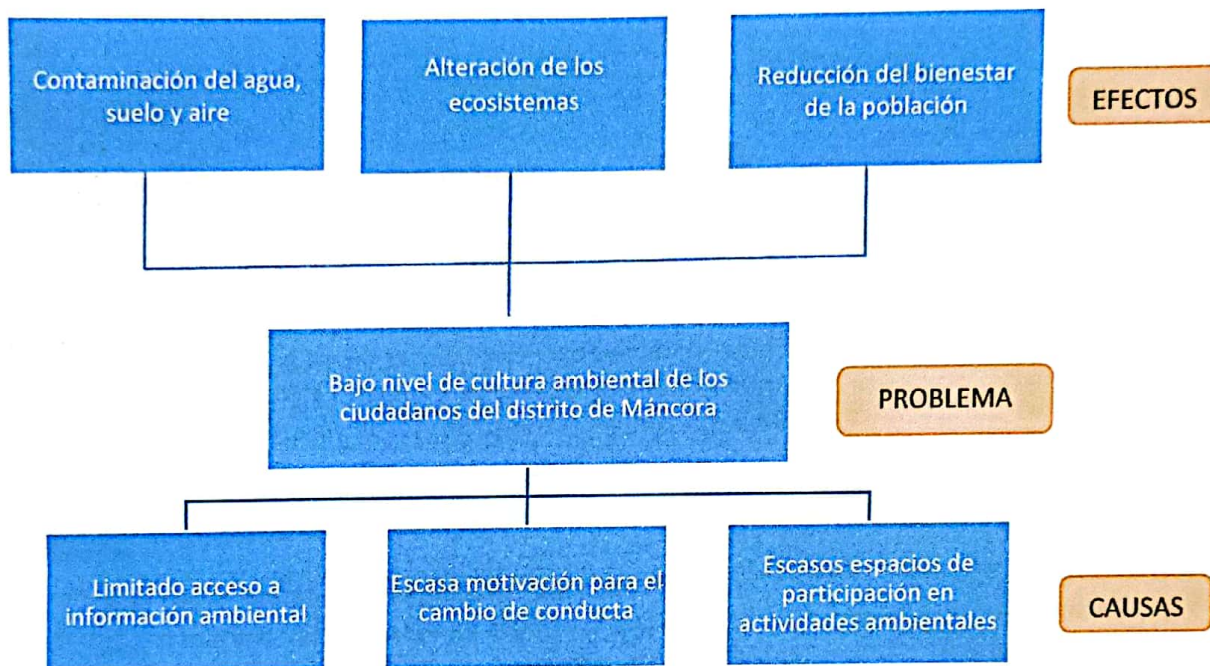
Contaminación del agua, suelo y aire

Alteración de los ecosistemas

Reducción del bienestar de la población

EFECTOS

Bajo nivel de cultura ambiental de los ciudadanos del distrito de Máncora

PROBLEMA

Limitado acceso a información ambiental

Escasa motivación para el cambio de conducta

Escasos espacios de participación en actividades ambientales

CAUSAS